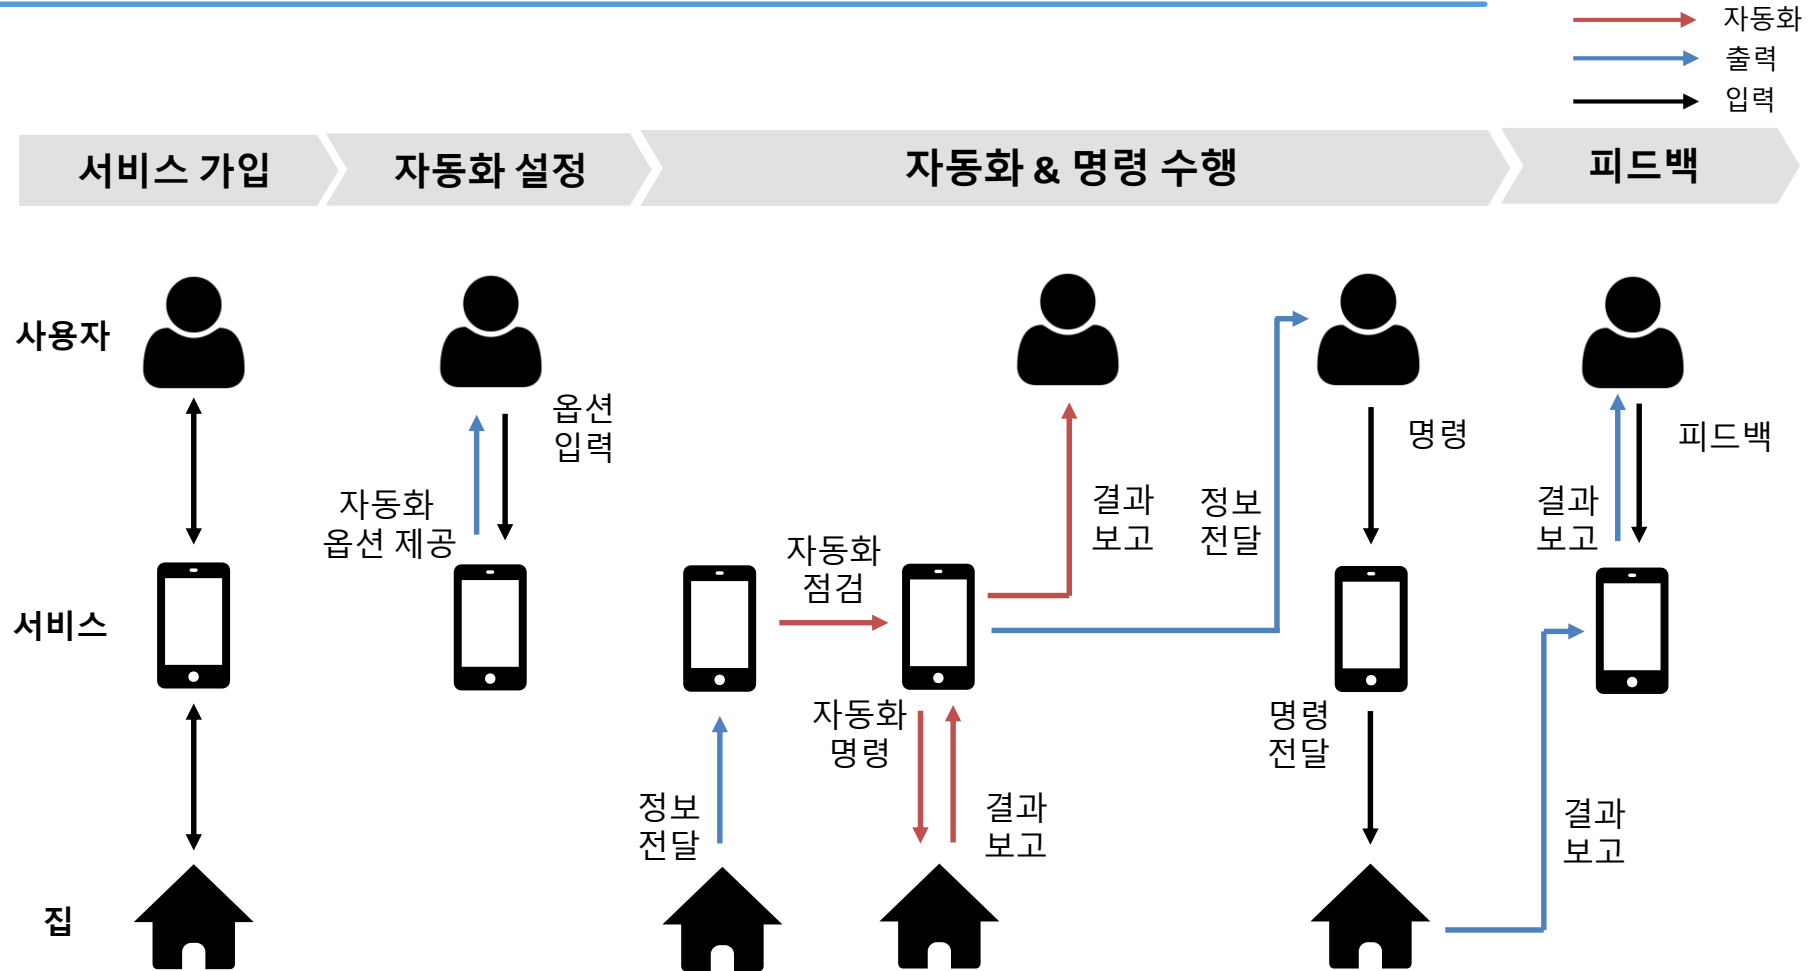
자동화
출력
입력

서비스 가입
자동화 설정
자동화 & 명령 수행
피드백

사용자
서비스
집

옵션 입력
자동화 옵션 제공

정보 전달
자동화 점검
자동화 명령
결과 보고
결과 보고
정보 전달

명령
명령 전달

결과 보고
피드백
결과 보고